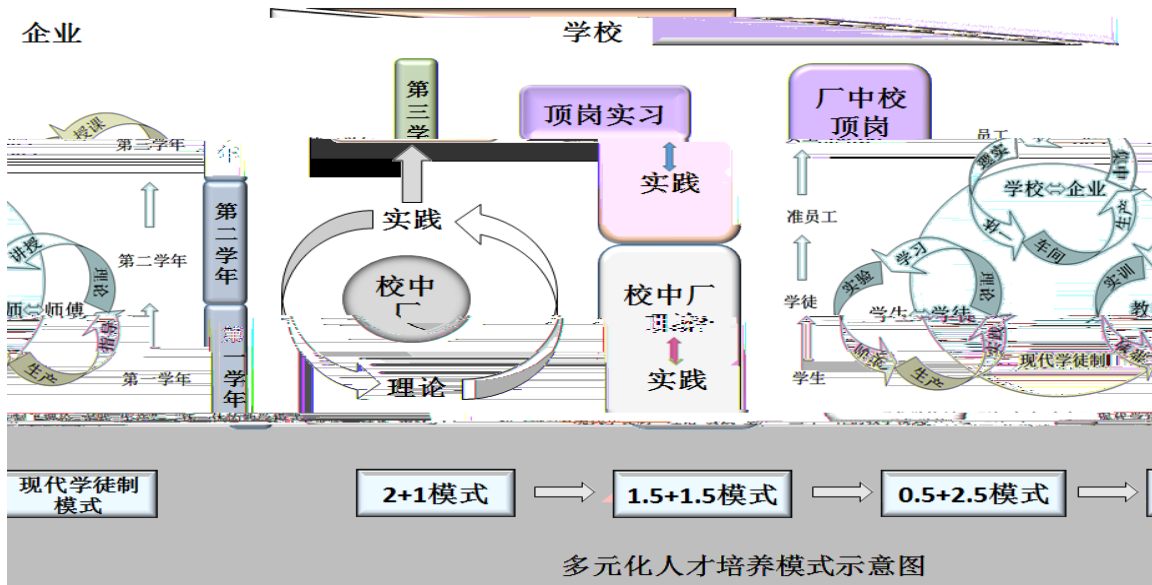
企业

学校

授课

第三学年

第二学年

第一学年

讲授

指导

师⇔师傅

生产

第二学年

第一学年

第三学

实践

校中厂

理论

顶岗实习

实践

校中厂

实践

厂中校顶岗

员工

准员工

学徒

学生

学校⇔企业

车间

学习

实验

学生⇔学徒

实训

教

现代学徒制

生产

现代学徒制模式

2+1模式

1.5+1.5模式

0.5+2.5模式

多元化人才培养模式示意图